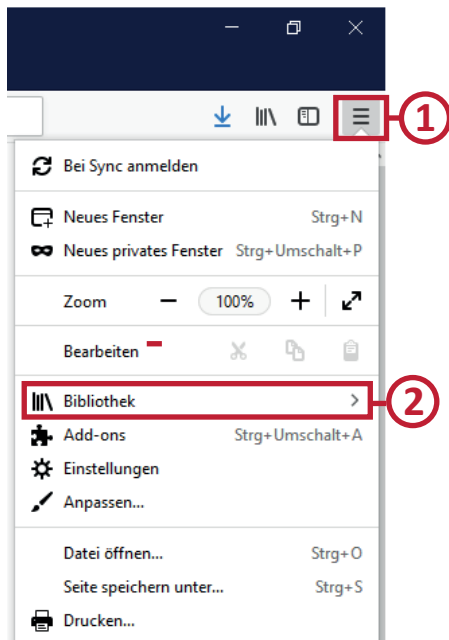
1

Bei Sync anmelden

Neues Fenster Strg+N

Neues privates Fenster Strg+Umschalt+P

Zoom − 100% +

Bearbeiten

Bibliothek >

2

Add-ons Strg+Umschalt+A

Einstellungen

Anpassen...

Datei öffnen... Strg+O

Seite speichern unter... Strg+S

Drucken...